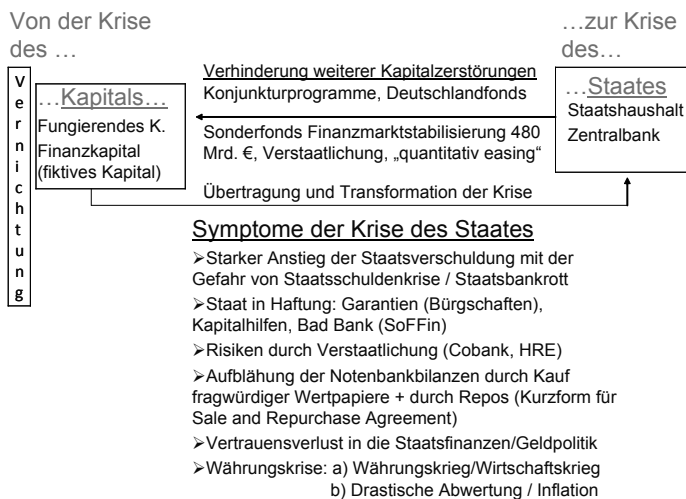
Von der Krise des …

…zur Krise des…

V
e
r
n
i
c
h
t
u
n
g

…Kapitals…
Fungierendes K.
Finanzkapital (fiktives Kapital)

Verhinderung weiterer Kapitalzerstörungen
Konjunkturprogramme, Deutschlandfonds

Sonderfonds Finanzmarktstabilisierung 480 Mrd. €, Verstaatlichung, „quantitativ easing“

Übertragung und Transformation der Krise

…Staates
Staatshaushalt
Zentralbank

Symptome der Krise des Staates

➢Starker Anstieg der Staatsverschuldung mit der Gefahr von Staatsschuldenkrise / Staatsbankrott

➢Staat in Haftung: Garantien (Bürgschaften), Kapitalhilfen, Bad Bank (SoFFin)

➢Risiken durch Verstaatlichung (Cobank, HRE)

➢Aufblähung der Notenbankbilanzen durch Kauf fragwürdiger Wertpapiere + durch Repos (Kurzform für Sale and Repurchase Agreement)

➢Vertrauensverlust in die Staatsfinanzen/Geldpolitik

➢Währungskrise: a) Währungskrieg/Wirtschaftskrieg
b) Drastische Abwertung / Inflation